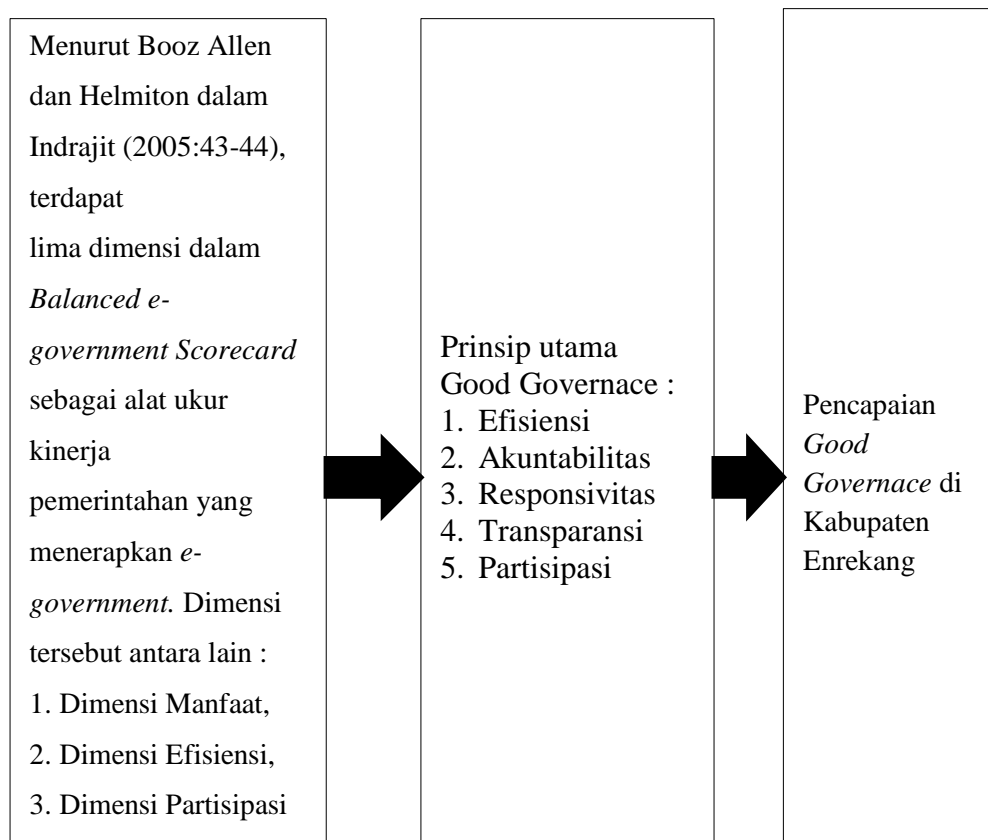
Menurut Booz Allen dan Helmiton dalam Indrajit (2005:43-44), terdapat lima dimensi dalam *Balanced e-government Scorecard* sebagai alat ukur kinerja pemerintahan yang menerapkan *e-government.* Dimensi tersebut antara lain :
1. Dimensi Manfaat,
2. Dimensi Efisiensi,
3. Dimensi Partisipasi

Prinsip utama Good Governace :
1. Efisiensi
2. Akuntabilitas
3. Responsivitas
4. Transparansi
5. Partisipasi

Pencapaian *Good Governace* di Kabupaten Enrekang